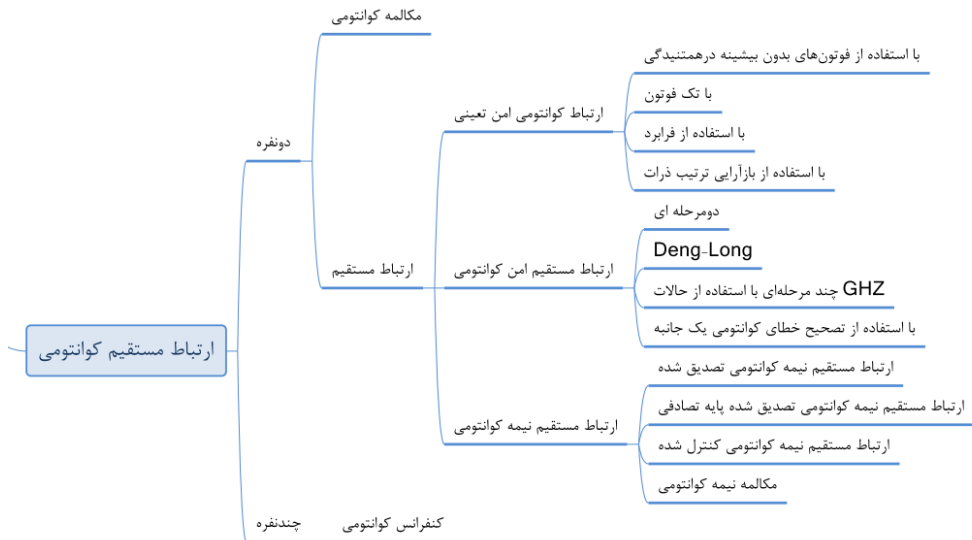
ارتباط مستقیم کوانتومی

دونفره

مکالمه کوانتومی

ارتباط مستقیم

ارتباط کوانتومی امن تعیینی

با استفاده از فوتون‌های بدون بیشینه درهمتنیدگی

با تک فوتون

با استفاده از فرابرد

با استفاده از بازآرایی ترتیب ذرات

ارتباط مستقیم امن کوانتومی

دومرحله ای

Deng-Long

چند مرحله‌ای با استفاده از حالات GHZ

با استفاده از تصحیح خطای کوانتومی یک جانبه

ارتباط مستقیم نیمه کوانتومی

ارتباط مستقیم نیمه کوانتومی تصدیق شده

ارتباط مستقیم نیمه کوانتومی تصدیق شده پایه تصادفی

ارتباط مستقیم نیمه کوانتومی کنترل شده

مکالمه نیمه کوانتومی

چندنفره

کنفرانس کوانتومی